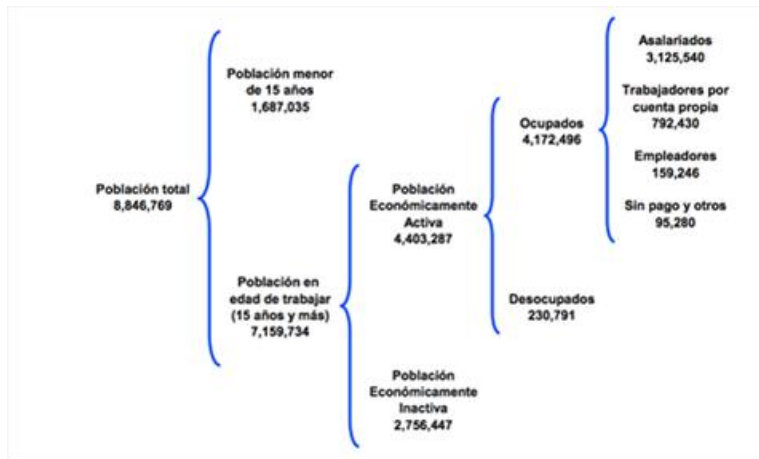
Población total
8,846,769

Población menor de 15 años
1,687,035

Población en edad de trabajar (15 años y más)
7,159,734

Población Económicamente Activa
4,403,287

Población Económicamente Inactiva
2,756,447

Ocupados
4,172,496

Desocupados
230,791

Asalariados
3,125,540

Trabajadores por cuenta propia
792,430

Empleadores
159,246

Sin pago y otros
95,280